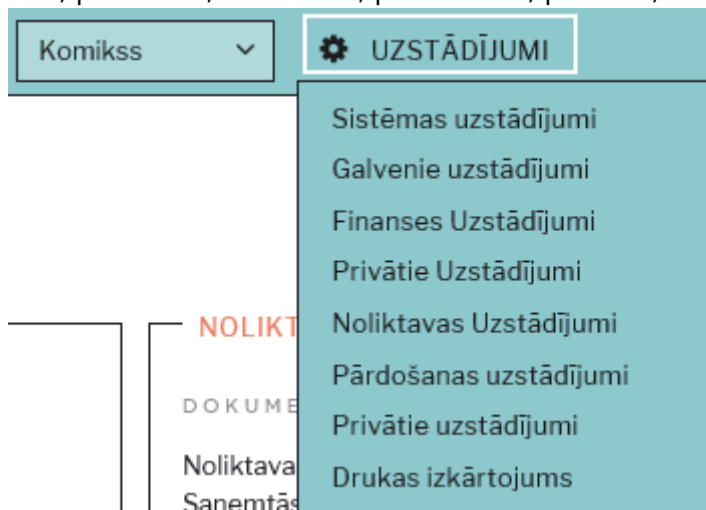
Komikss

UZSTĀDĪJUMI

Sistēmas uzstādījumi
Galvenie uzstādījumi
Finanses Uzstādījumi
Privātie Uzstādījumi
Noliktavas Uzstādījumi
Pārdošanas uzstādījumi
Privātie uzstādījumi
Drukas izkārtojums

NOLIKT

DOKUME

Noliktava
Saņemtās